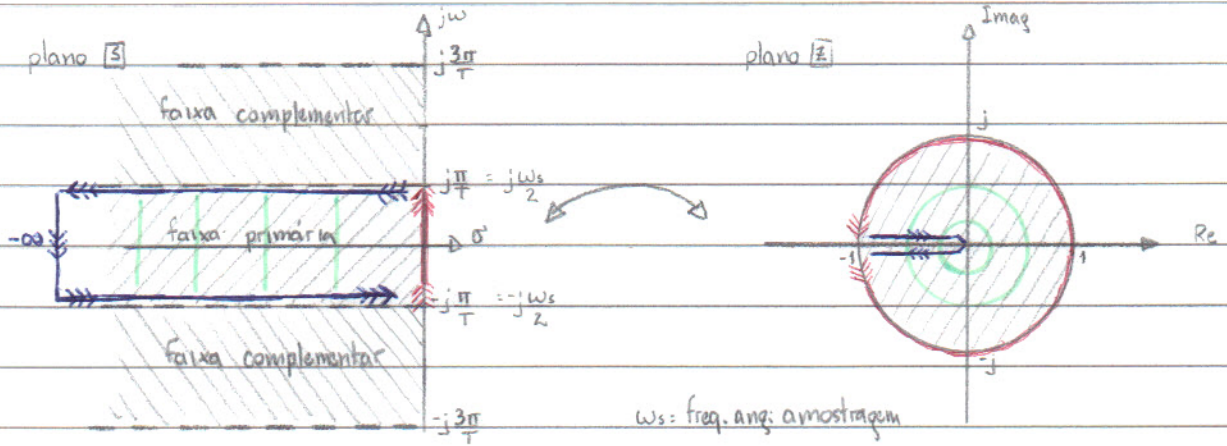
$j\omega$

plano $\boxed{S}$

$j\frac{3\pi}{T}$

faixa complementar

$j\frac{\pi}{T} = j\frac{\omega_s}{2}$

$-\infty$

faixa primária

$\sigma$

$-j\frac{\pi}{T} = -j\frac{\omega_s}{2}$

faixa complementar

$-j\frac{3\pi}{T}$

Imag

plano $\boxed{Z}$

j

-1

1

Re

-j

$\omega_s$: freq. ang. amostragem